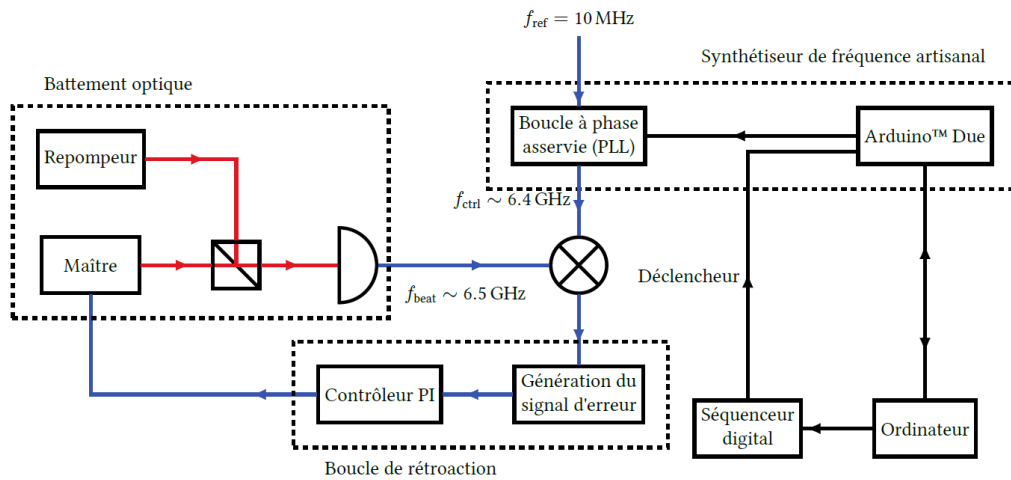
$f_{\text{ref}} = 10\,\text{MHz}$

Synthétiseur de fréquence artisanal

Battement optique

Boucle à phase asservie (PLL)

Arduino™ Due

Repompeur

$f_{\text{ctrl}} \sim 6.4\,\text{GHz}$

Maître

Déclencheur

$f_{\text{beat}} \sim 6.5\,\text{GHz}$

Contrôleur PI

Génération du signal d'erreur

Séquenceur digital

Ordinateur

Boucle de rétroaction